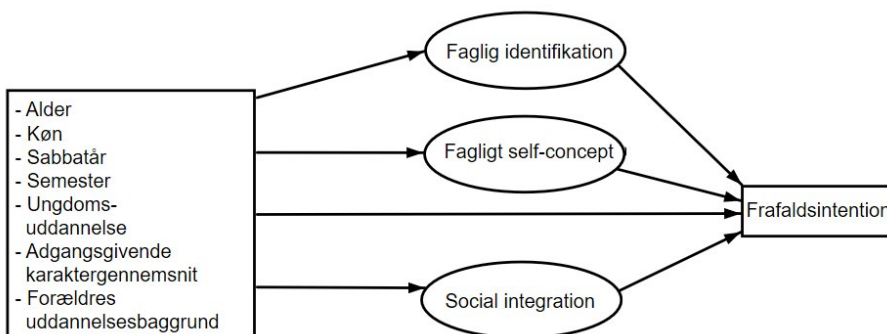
- Alder
- Køn
- Sabbatår
- Semester
- Ungdoms-
uddannelse
- Adgangsgivende
karaktergennemsnit
- Forældres
uddannelsesbaggrund

Faglig identifikation

Fagligt self-concept

Social integration

Frafaldsintention